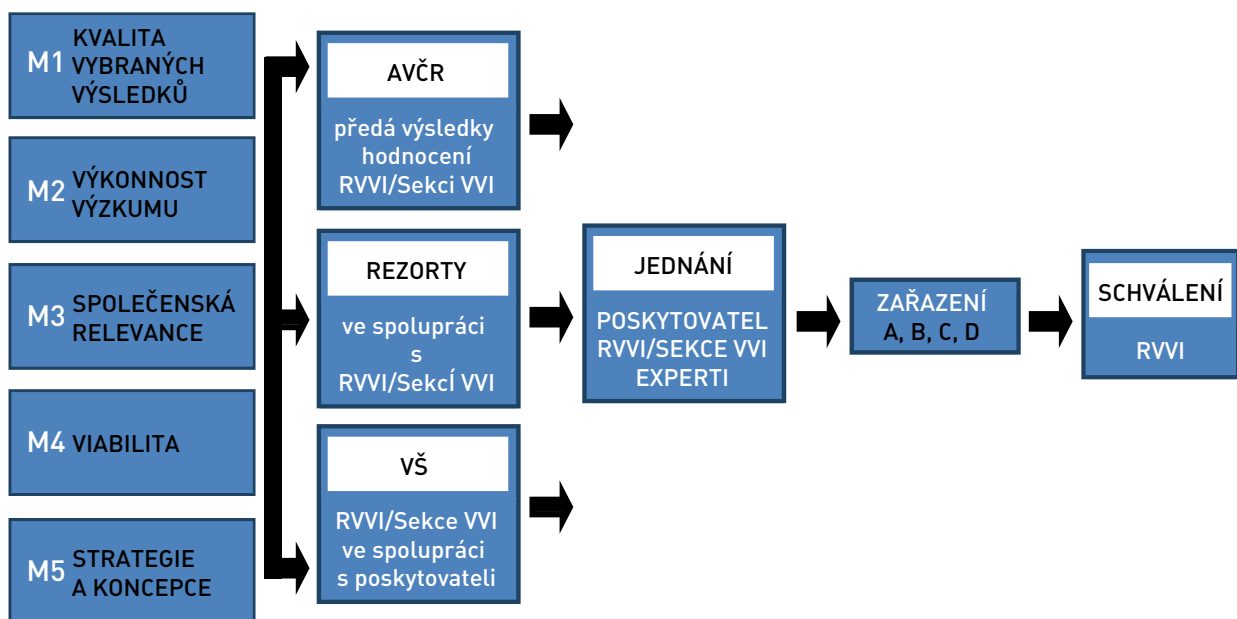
M1 KVALITA VYBRANÝCH VÝSLEDKŮ

M2 VÝKONNOST VÝZKUMU

M3 SPOLEČENSKÁ RELEVANCE

M4 VIABILITA

M5 STRATEGIE A KONCEPCE

AVČR

předá výsledky hodnocení RVVI/Sekci VVI

REZORTY

ve spolupráci s RVVI/SekcÍ VVI

VŠ

RVVI/Sekce VVI ve spolupráci s poskytovateli

JEDNÁNÍ

POSKYTOVATEL RVVI/SEKCE VVI EXPERTI

ZAŘAZENÍ A, B, C, D

SCHVÁLENÍ

RVVI